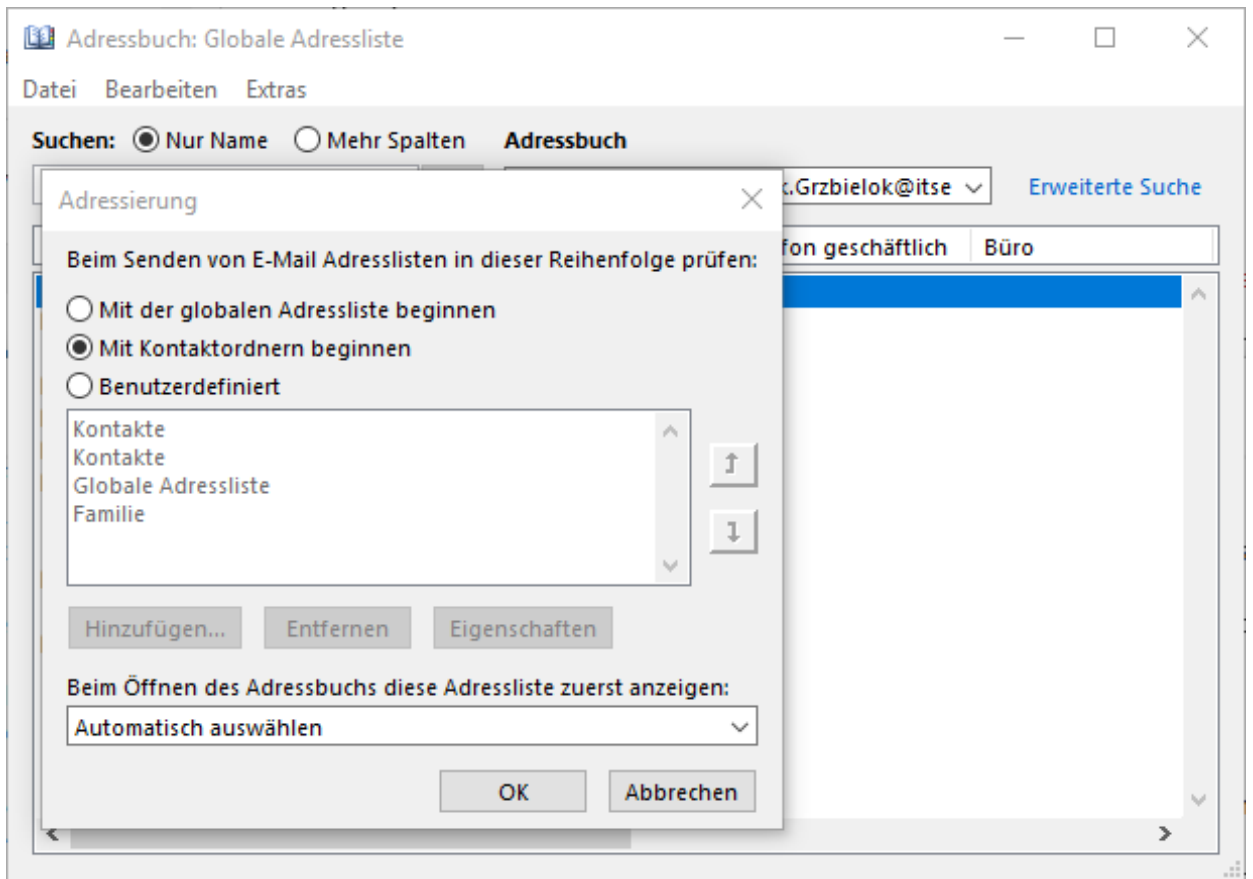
Adressbuch: Globale Adressliste

Datei Bearbeiten Extras

Suchen: Nur Name Mehr Spalten Adressbuch

Adressierung

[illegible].Grzbielok@itse

Erweiterte Suche

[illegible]fon geschäftlich Büro

Beim Senden von E-Mail Adresslisten in dieser Reihenfolge prüfen:

Mit der globalen Adressliste beginnen

Mit Kontaktordnern beginnen

Benutzerdefiniert

Kontakte
Kontakte
Globale Adressliste
Familie

Hinzufügen... Entfernen Eigenschaften

Beim Öffnen des Adressbuchs diese Adressliste zuerst anzeigen:

Automatisch auswählen

OK Abbrechen